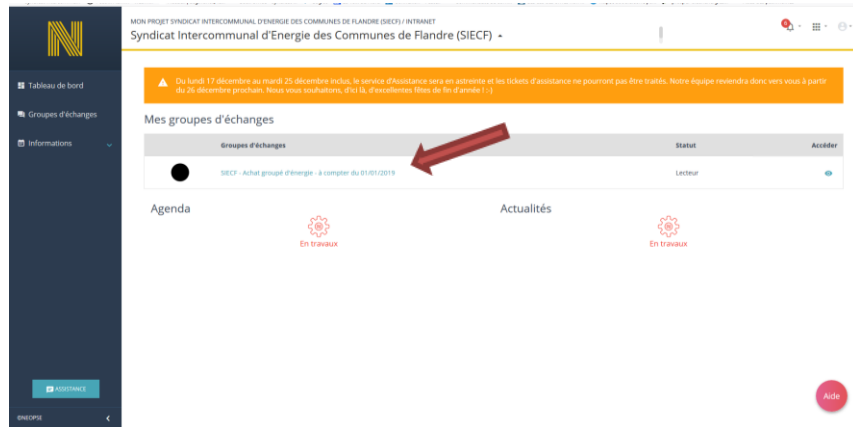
MON PROJET SYNDICAT INTERCOMMUNAL D'ENERGIE DES COMMUNES DE FLANDRE (SIECF) / INTRANET
Syndicat Intercommunal d'Energie des Communes de Flandre (SIECF)

Tableau de bord
Groupes d'échanges
Informations

Du lundi 17 décembre au mardi 25 décembre inclus, le service d'Assistance sera en astreinte et les tickets d'assistance ne pourront pas être traités. Notre équipe reviendra donc vers vous à partir du 26 décembre prochain. Nous vous souhaitons, d'ici là, d'excellentes fêtes de fin d'année ! :-)

Mes groupes d'échanges

| | Groupes d'échanges | Statut | Accéder |
|---|---|---|---|
| | SIECF - Achat groupé d'énergie - à compter du 01/01/2019 | Lecteur | |

Agenda
En travaux

Actualités
En travaux

ASSISTANCE
ENEOPSE

Aide